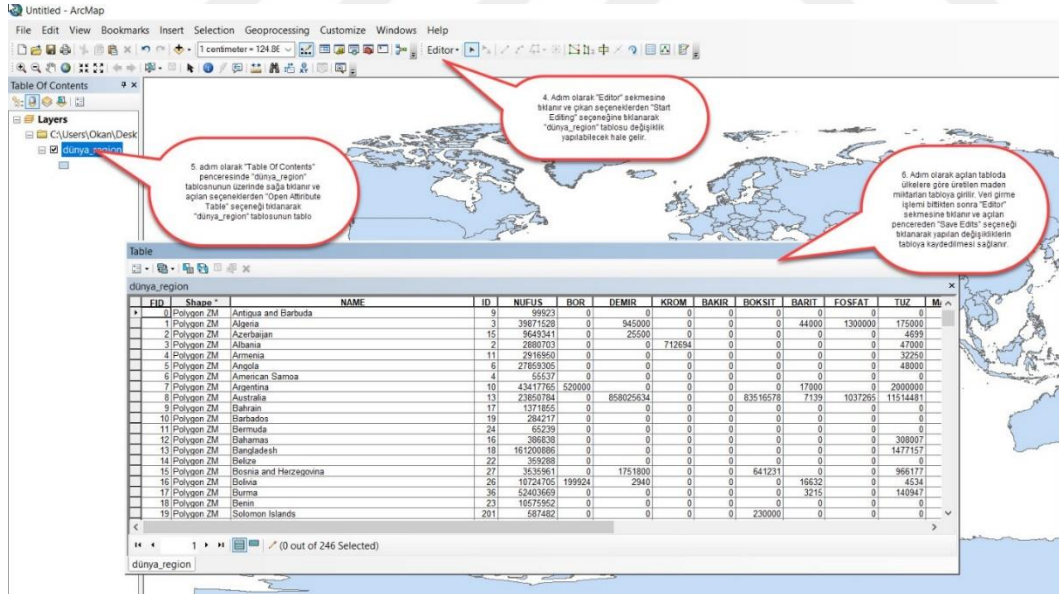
Untitled - ArcMap

File Edit View Bookmarks Insert Selection Geoprocessing Customize Windows Help

1 centimeter = 124.8€

Editor

Table Of Contents

Layers

C:\Users\Okan\Desk

dünya_region

4. Adım olarak "Editor" sekmesine tıklanır ve çıkan seçeneklerden "Start Editing" seçeneğine tıklanarak "dünya_region" tablosu değişiklik yapılabilecek hale gelir.

5. adım olarak "Table Of Contents" penceresinde "dünya_region" tablosununun üzerinde sağa tıklanır ve açılan seçeneklerden "Open Attribute Table" seçeneği tıklanarak "dünya_region" tablosunun tablo

6. Adım olarak açılan tabloda ülkelere göre üretilen maden miktarları tabloya girilir. Veri girme işlemi bittikten sonra "Editor" sekmesine tıklanır ve açılan pencereden "Save Edits" seçeneği tıklanarak yapılan değişikliklerin tabloya kaydedilmesi sağlanır.

Table

dünya_region

| FID | Shape * | NAME | ID | NUFUS | BOR | DEMIR | KROM | BAKIR | BOKSIT | BARIT | FOSFAT | TUZ | M |
|---|---|---|---|---|---|---|---|---|---|---|---|---|---|
| 0 | Polygon ZM | Antigua and Barbuda | 9 | 99923 | 0 | 0 | 0 | 0 | 0 | 0 | 0 | 0 | |
| 1 | Polygon ZM | Algeria | 3 | 39871528 | 0 | 945000 | 0 | 0 | 0 | 44000 | 1300000 | 175000 | |
| 2 | Polygon ZM | Azerbaijan | 15 | 9649341 | 0 | 25500 | 0 | 0 | 0 | 0 | 0 | 4699 | |
| 3 | Polygon ZM | Albania | 2 | 2880703 | 0 | 0 | 712694 | 0 | 0 | 0 | 0 | 47000 | |
| 4 | Polygon ZM | Armenia | 11 | 2916950 | 0 | 0 | 0 | 0 | 0 | 0 | 0 | 32250 | |
| 5 | Polygon ZM | Angola | 6 | 27859305 | 0 | 0 | 0 | 0 | 0 | 0 | 0 | 48000 | |
| 6 | Polygon ZM | American Samoa | 4 | 55537 | 0 | 0 | 0 | 0 | 0 | 0 | 0 | 0 | |
| 7 | Polygon ZM | Argentina | 10 | 43417765 | 520000 | 0 | 0 | 0 | 0 | 17000 | 0 | 2000000 | |
| 8 | Polygon ZM | Australia | 13 | 23850784 | 0 | 858025634 | 0 | 0 | 83516578 | 7139 | 1037265 | 11514481 | |
| 9 | Polygon ZM | Bahrain | 17 | 1371855 | 0 | 0 | 0 | 0 | 0 | 0 | 0 | 0 | |
| 10 | Polygon ZM | Barbados | 19 | 284217 | 0 | 0 | 0 | 0 | 0 | 0 | 0 | 0 | |
| 11 | Polygon ZM | Bermuda | 24 | 65239 | 0 | 0 | 0 | 0 | 0 | 0 | 0 | 0 | |
| 12 | Polygon ZM | Bahamas | 16 | 386838 | 0 | 0 | 0 | 0 | 0 | 0 | 0 | 308007 | |
| 13 | Polygon ZM | Bangladesh | 18 | 161200886 | 0 | 0 | 0 | 0 | 0 | 0 | 0 | 1477157 | |
| 14 | Polygon ZM | Belize | 22 | 359288 | 0 | 0 | 0 | 0 | 0 | 0 | 0 | 0 | |
| 15 | Polygon ZM | Bosnia and Herzegovina | 27 | 3535961 | 0 | 1751800 | 0 | 0 | 641231 | 0 | 0 | 966177 | |
| 16 | Polygon ZM | Bolivia | 26 | 10724705 | 199924 | 2940 | 0 | 0 | 0 | 16632 | 0 | 4534 | |
| 17 | Polygon ZM | Burma | 36 | 52403669 | 0 | 0 | 0 | 0 | 0 | 3215 | 0 | 140947 | |
| 18 | Polygon ZM | Benin | 23 | 10575952 | 0 | 0 | 0 | 0 | 0 | 0 | 0 | 0 | |
| 19 | Polygon ZM | Solomon Islands | 201 | 587482 | 0 | 0 | 0 | 0 | 230000 | 0 | 0 | 0 | |

1 (0 out of 246 Selected)

dünya_region